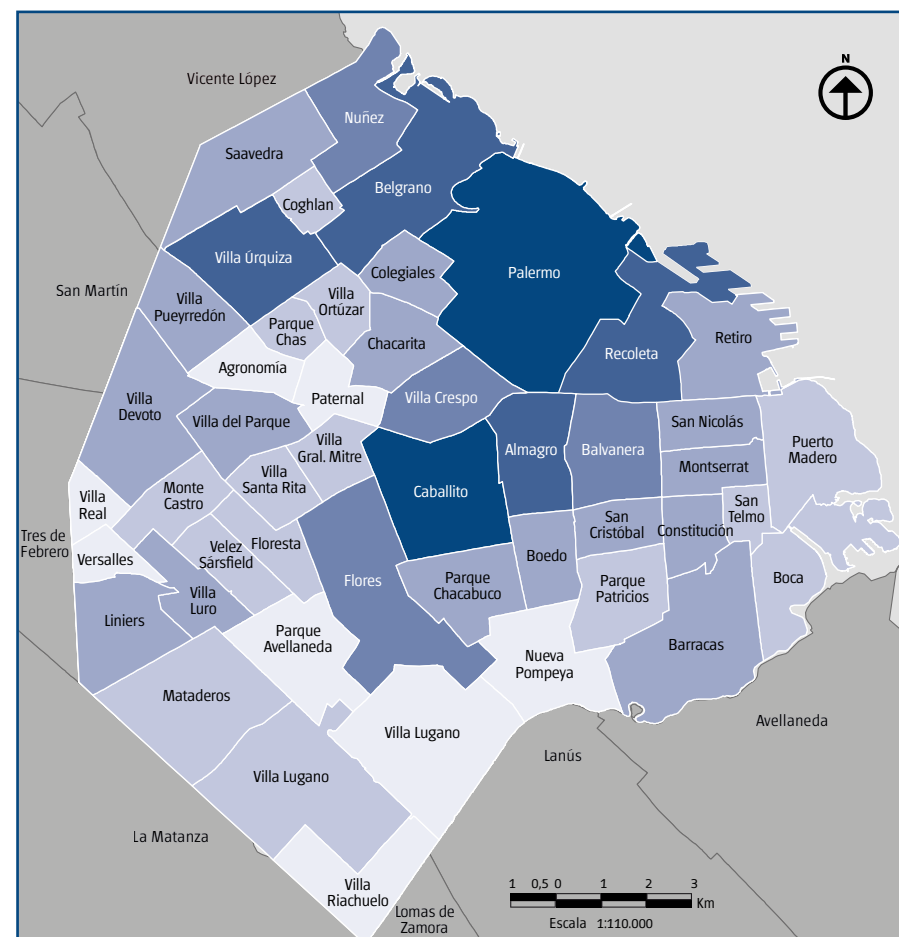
N

Vicente López

Nuñez

Saavedra

Belgrano

Coghlan

Villa Úrquiza

Colegiales

Palermo

San Martín

Villa Pueyrredón

Villa Ortúzar

Parque Chas

Chacarita

Recoleta

Retiro

Agronomía

Villa Devoto

Paternal

Villa Crespo

Villa del Parque

San Nicolás

Puerto Madero

Villa Gral. Mitre

Almagro

Balvanera

Montserrat

Villa Real

Monte Castro

Villa Santa Rita

Caballito

San Telmo

Tres de Febrero

Versalles

Velez Sársfield

Floresta

San Cristóbal

Constitución

Boedo

Villa Luro

Flores

Parque Chacabuco

Parque Patricios

Boca

Liniers

Parque Avellaneda

Barracas

Nueva Pompeya

Mataderos

Avellaneda

Villa Lugano

Lanús

Villa Lugano

La Matanza

Villa Riachuelo

Lomas de Zamora

1 0,5 0 1 2 3 Km

Escala 1:110.000